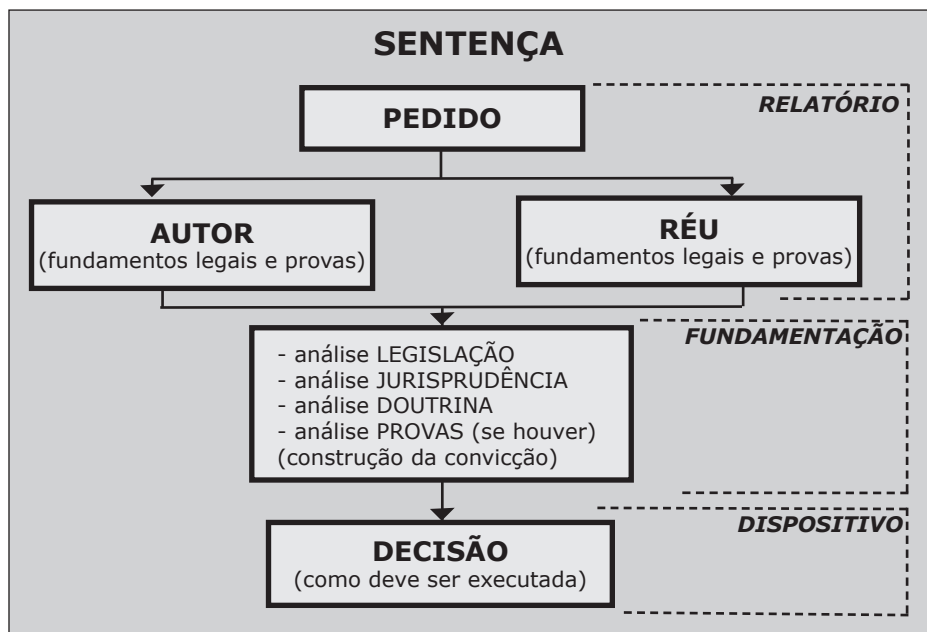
SENTENÇA

RELATÓRIO

PEDIDO

AUTOR
(fundamentos legais e provas)

RÉU
(fundamentos legais e provas)

FUNDAMENTAÇÃO

- análise LEGISLAÇÃO
- análise JURISPRUDÊNCIA
- análise DOUTRINA
- análise PROVAS (se houver)
(construção da convicção)

DISPOSITIVO

DECISÃO
(como deve ser executada)